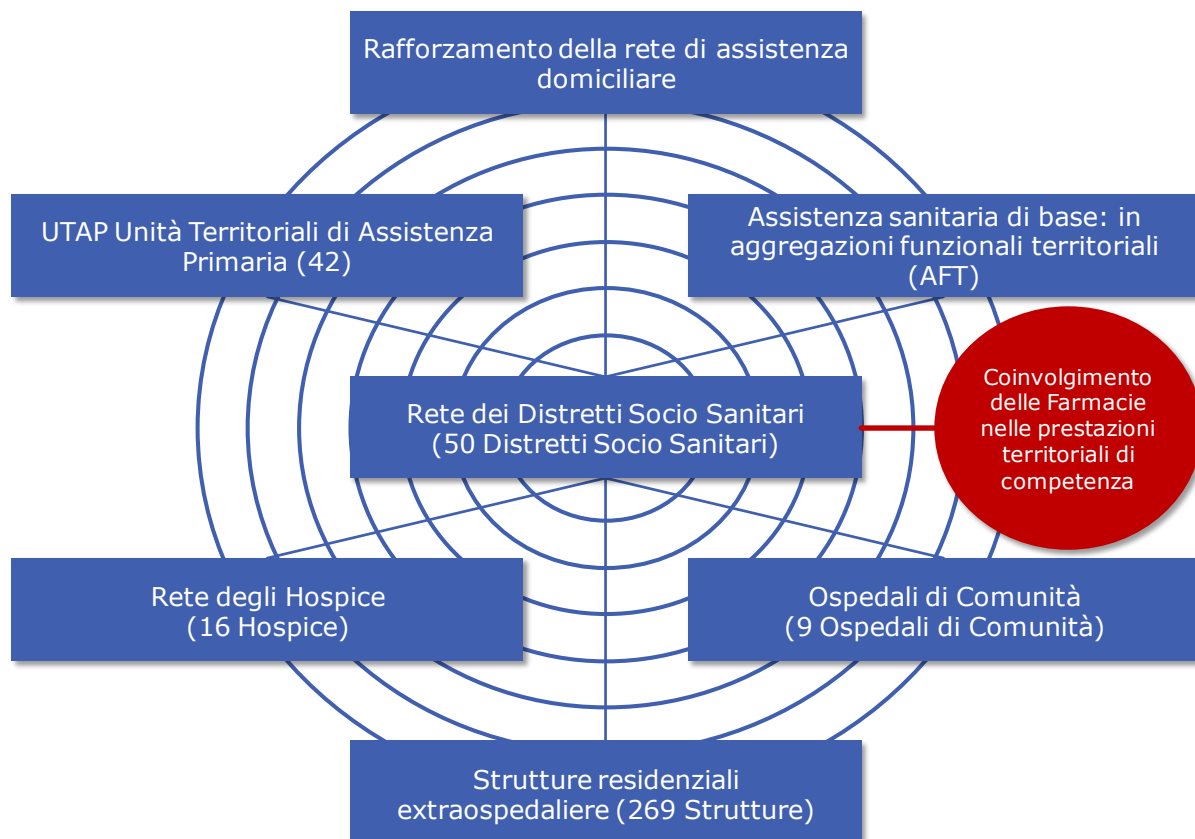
Rafforzamento della rete di assistenza domiciliare

UTAP Unità Territoriali di Assistenza Primaria (42)

Assistenza sanitaria di base: in aggregazioni funzionali territoriali (AFT)

Rete dei Distretti Socio Sanitari (50 Distretti Socio Sanitari)

Coinvolgimento delle Farmacie nelle prestazioni territoriali di competenza

Rete degli Hospice (16 Hospice)

Ospedali di Comunità (9 Ospedali di Comunità)

Strutture residenziali extraospedaliere (269 Strutture)